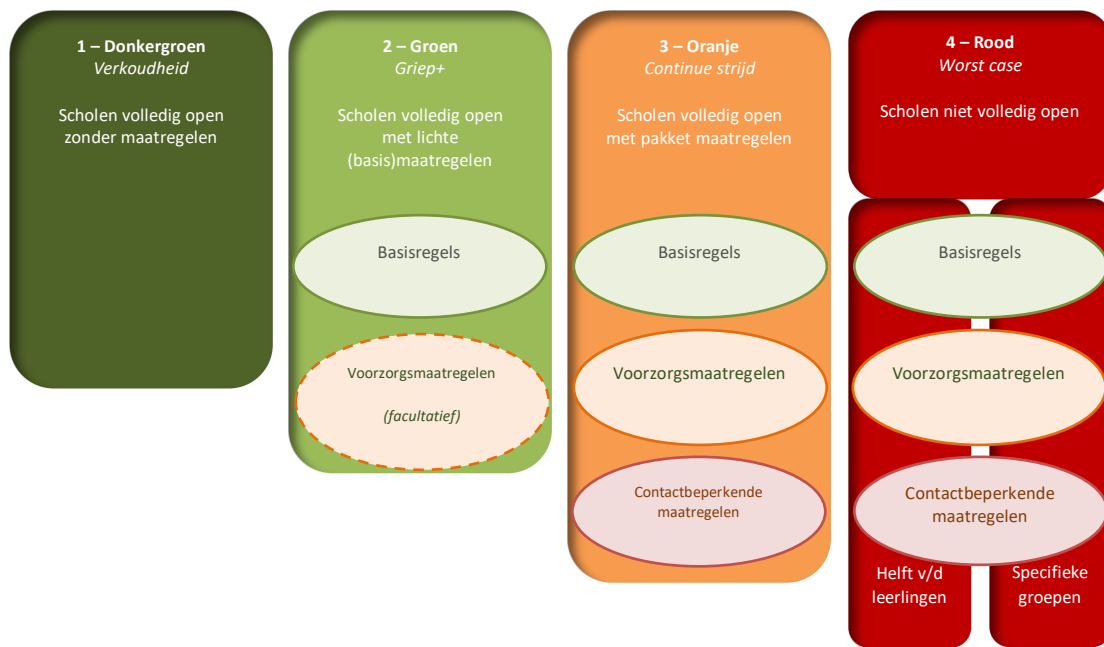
1 – Donkergroen
*Verkoudheid*

Scholen volledig open zonder maatregelen

2 – Groen
*Griep+*

Scholen volledig open met lichte (basis)maatregelen

Basisregels

Voorzorgsmaatregelen

*(facultatief)*

3 – Oranje
*Continue strijd*

Scholen volledig open met pakket maatregelen

Basisregels

Voorzorgsmaatregelen

Contactbeperkende maatregelen

4 – Rood
*Worst case*

Scholen niet volledig open

Basisregels

Voorzorgsmaatregelen

Contactbeperkende maatregelen

Helft v/d leerlingen

Specifieke groepen